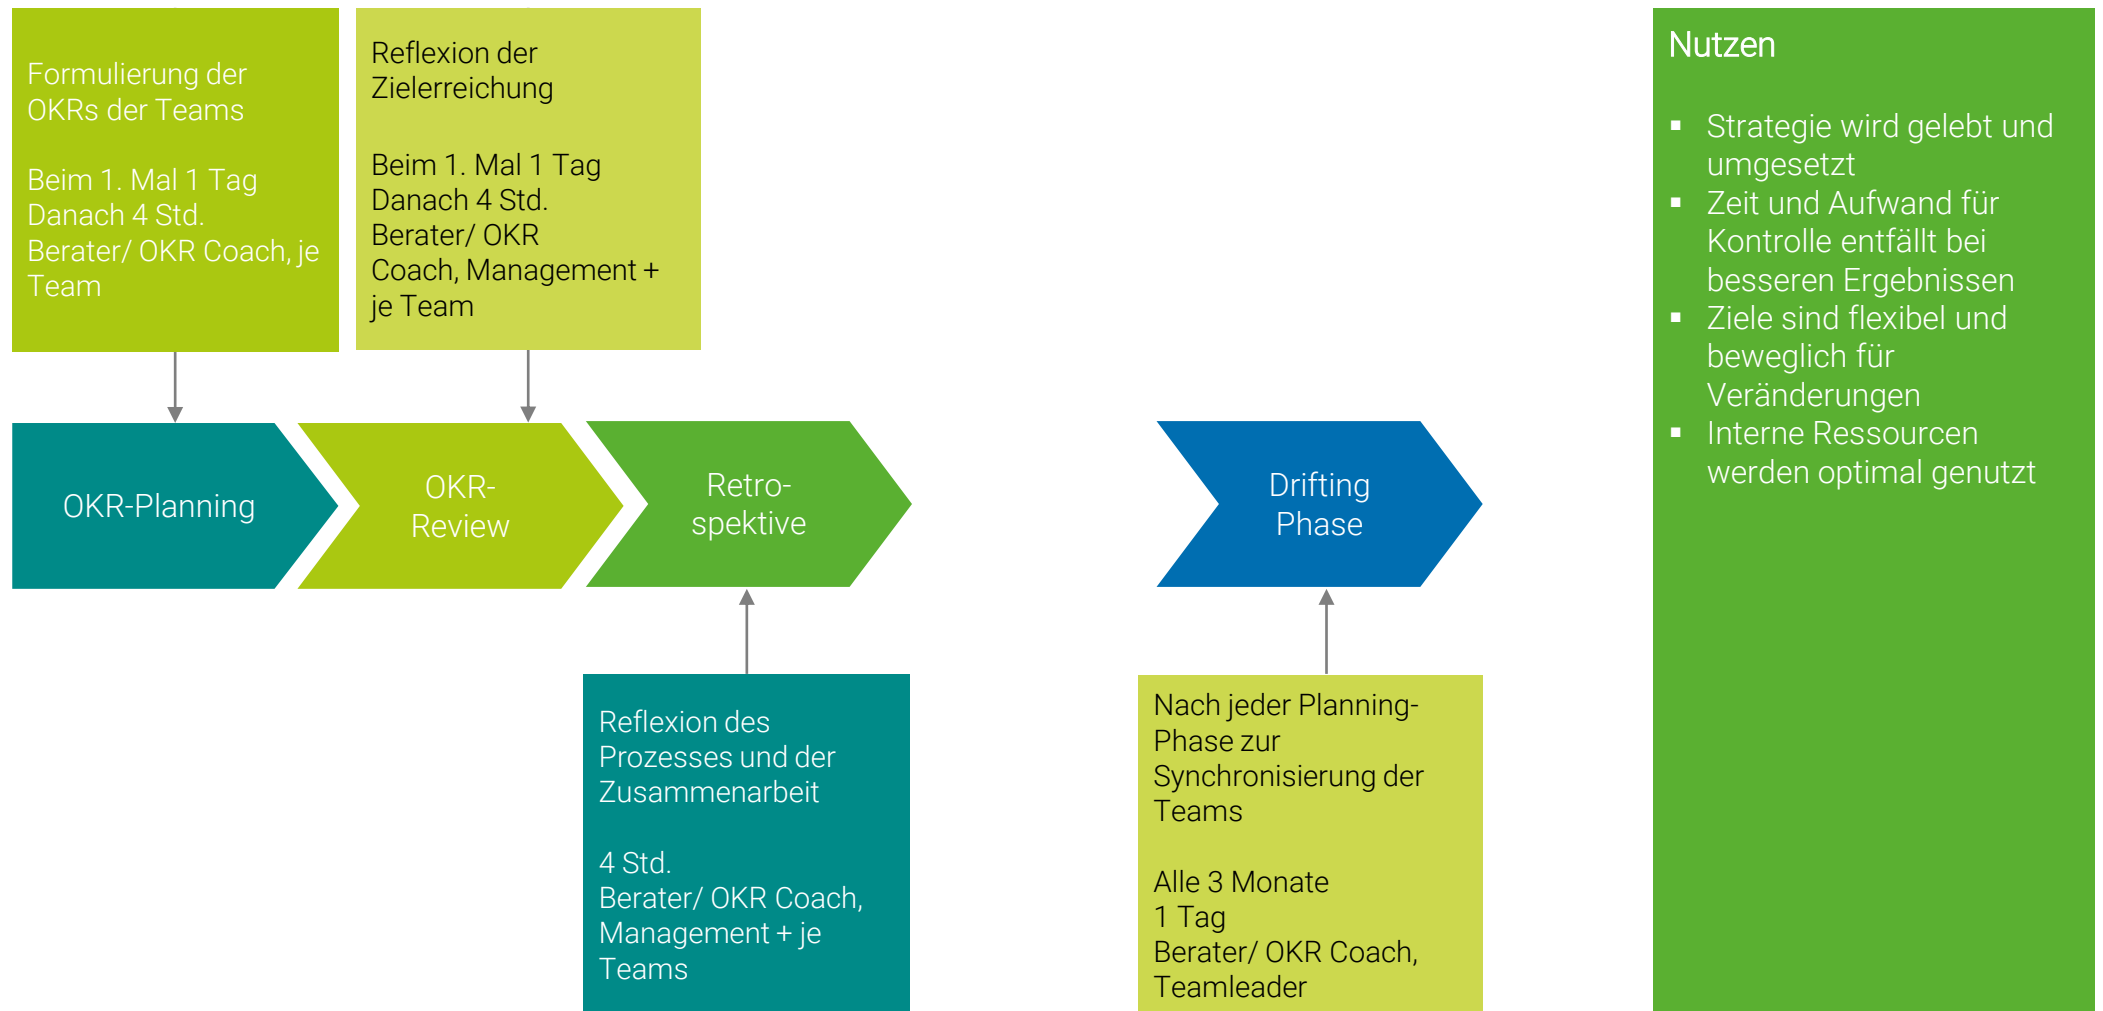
Formulierung der OKRs der Teams

Beim 1. Mal 1 Tag
Danach 4 Std.
Berater/ OKR Coach, je Team

Reflexion der Zielerreichung

Beim 1. Mal 1 Tag
Danach 4 Std.
Berater/ OKR Coach, Management + je Team

OKR-Planning

OKR-Review

Retro-spektive

Drifting Phase

Reflexion des Prozesses und der Zusammenarbeit

4 Std.
Berater/ OKR Coach, Management + je Teams

Nach jeder Planning-Phase zur Synchronisierung der Teams

Alle 3 Monate
1 Tag
Berater/ OKR Coach, Teamleader

Nutzen

- Strategie wird gelebt und umgesetzt
- Zeit und Aufwand für Kontrolle entfällt bei besseren Ergebnissen
- Ziele sind flexibel und beweglich für Veränderungen
- Interne Ressourcen werden optimal genutzt